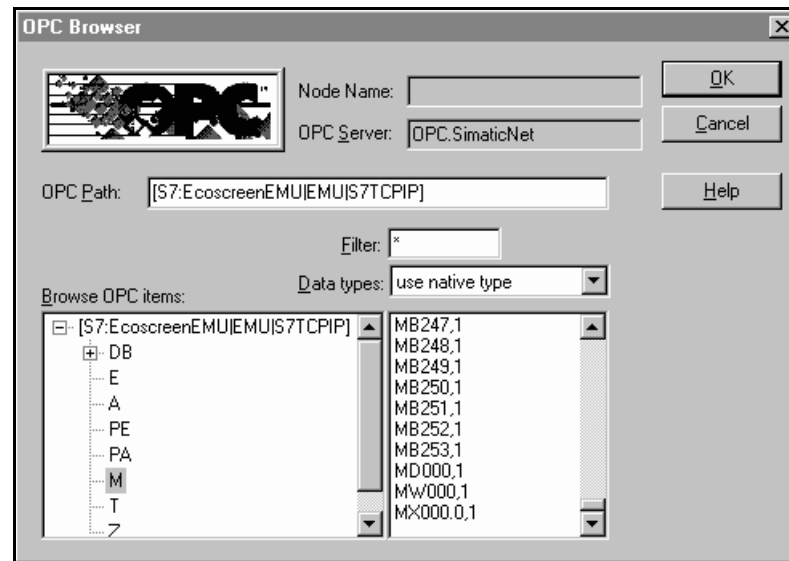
OPC Browser

OPC

Node Name:

OPC Server: OPC.SimaticNet

OK

Cancel

OPC Path: [S7:EcoscreenEMU|EMU|S7TCPIP]

Help

Filter: *

Data types: use native type

Browse OPC items:

[S7:EcoscreenEMU|EMU|S7TCPIP]
DB
E
A
PE
PA
M
T
Z

MB247,1
MB248,1
MB249,1
MB250,1
MB251,1
MB252,1
MB253,1
MD000,1
MW000,1
MX000.0,1